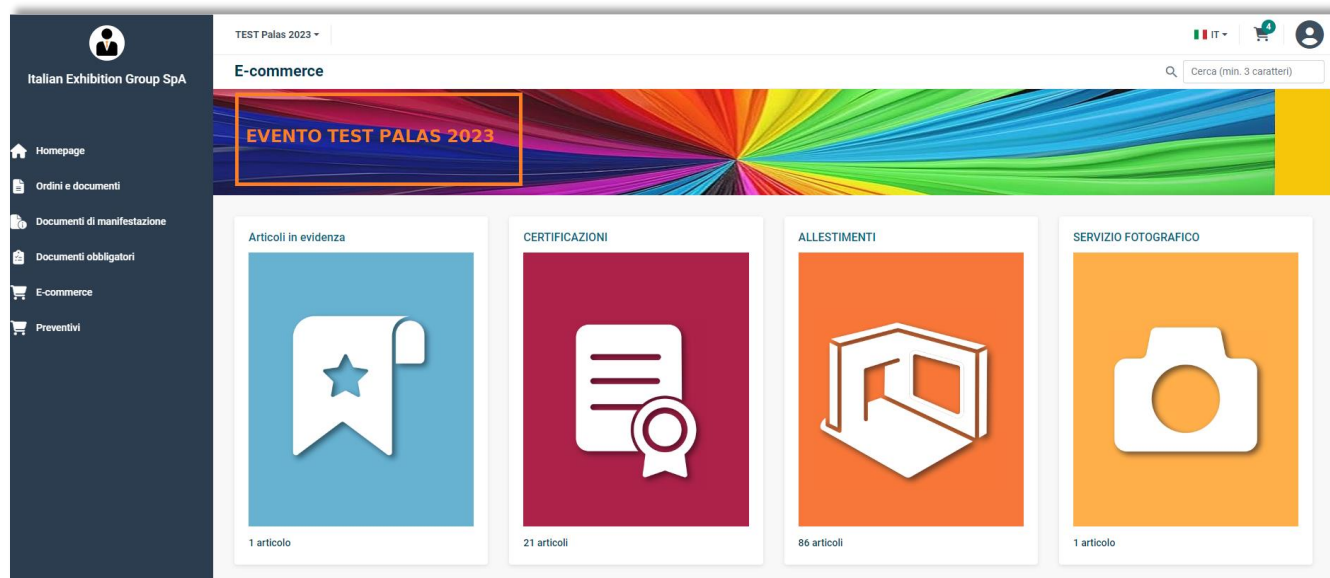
Italian Exhibition Group SpA

Homepage
Ordini e documenti
Documenti di manifestazione
Documenti obbligatori
E-commerce
Preventivi

TEST Palas 2023

IT 4

E-commerce

Cerca (min. 3 caratteri)

EVENTO TEST PALAS 2023

Articoli in evidenza
1 articolo

CERTIFICAZIONI
21 articoli

ALLESTIMENTI
86 articoli

SERVIZIO FOTOGRAFICO
1 articolo